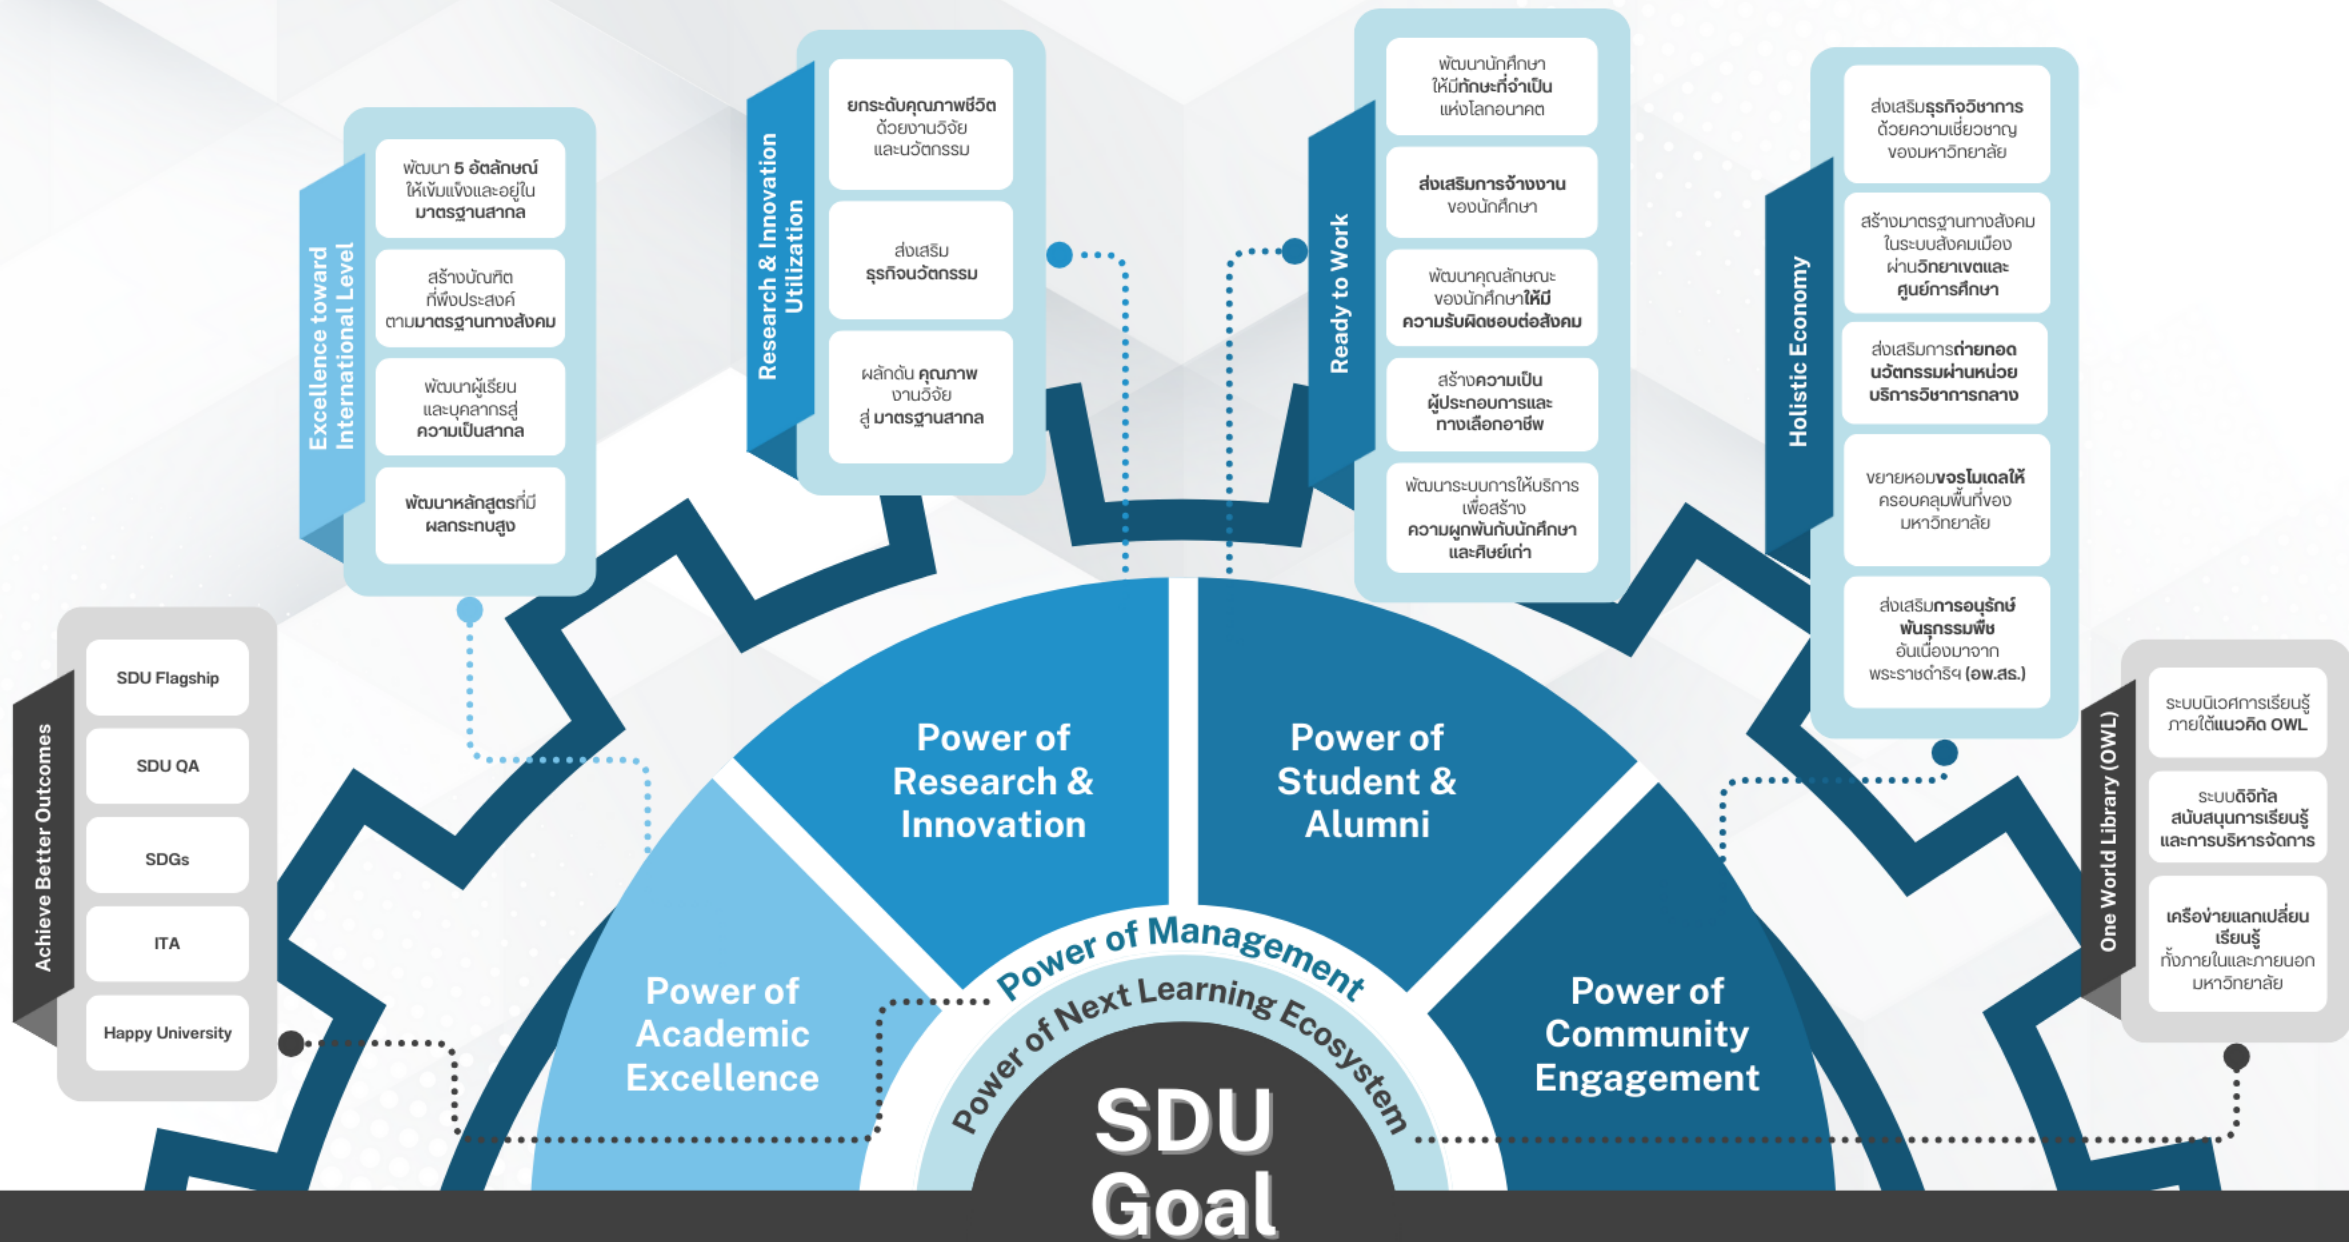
Achieve Better Outcomes

SDU Flagship

SDU QA

SDGs

ITA

Happy University

Excellence toward International Level

พัฒนา 5 อัตลักษณ์ ให้เข้มแข็งและอยู่ใน มาตรฐานสากล

สร้างบัณฑิต ที่พึงประสงค์ ตามมาตรฐานทางสังคม

พัฒนาผู้เรียน และบุคลากรสู่ ความเป็นสากล

พัฒนาหลักสูตรที่มี ผลกระทบสูง

Research & Innovation Utilization

ยกระดับคุณภาพชีวิต ด้วยงานวิจัย และนวัตกรรม

ส่งเสริม ธุรกิจนวัตกรรม

ผลักดัน คุณภาพ งานวิจัย สู่ มาตรฐานสากล

Ready to Work

พัฒนานักศึกษา ให้มีทักษะที่จำเป็น แห่งโลกอนาคต

ส่งเสริมการจ้างงาน ของนักศึกษา

พัฒนาคุณลักษณะ ของนักศึกษาให้มี ความรับผิดชอบต่อสังคม

สร้างความเป็น ผู้ประกอบการและ ทางเลือกอาชีพ

พัฒนาระบบการให้บริการ เพื่อสร้าง ความผูกพันกับนักศึกษา และศิษย์เก่า

Holistic Economy

ส่งเสริมธุรกิจวิชาการ ด้วยความเชี่ยวชาญ ของมหาวิทยาลัย

สร้างมาตรฐานทางสังคม ในระบบสังคมเมือง ผ่านวิทยาเขตและ ศูนย์การศึกษา

ส่งเสริมการถ่ายทอด นวัตกรรมผ่านหน่วย บริการวิชาการกลาง

ขยายหอมขจรโมเดลให้ ครอบคลุมพื้นที่ของ มหาวิทยาลัย

ส่งเสริมการอนุรักษ์ พันธุกรรมพืช อันเนื่องมาจาก พระราชดำริฯ (อพ.สธ.)

One World Library (OWL)

ระบบนิเวศการเรียนรู้ ภายใต้แนวคิด OWL

ระบบดิจิทัล สนับสนุนการเรียนรู้ และการบริหารจัดการ

เครือข่ายแลกเปลี่ยน เรียนรู้ ทั้งภายในและภายนอก มหาวิทยาลัย

Power of Academic Excellence

Power of Research & Innovation

Power of Student & Alumni

Power of Community Engagement

Power of Management

Power of Next Learning Ecosystem

SDU Goal